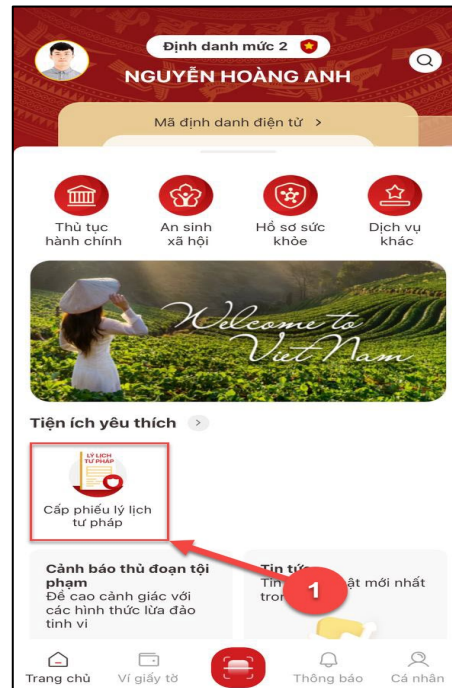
Định danh mức 2

NGUYỄN HOÀNG ANH

Mã định danh điện tử >

Thủ tục hành chính

An sinh xã hội

Hồ sơ sức khỏe

Dịch vụ khác

Welcome to Viet Nam

Tiện ích yêu thích >

LÝ LỊCH TƯ PHÁP

Cấp phiếu lý lịch tư pháp

Cảnh báo thủ đoạn tội phạm

Để cao cảnh giác với các hình thức lừa đảo tinh vi

Tin tứ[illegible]

Tin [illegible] ật mới nhất tron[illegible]

1

Trang chủ

Ví giấy tờ

Thông báo

Cá nhân